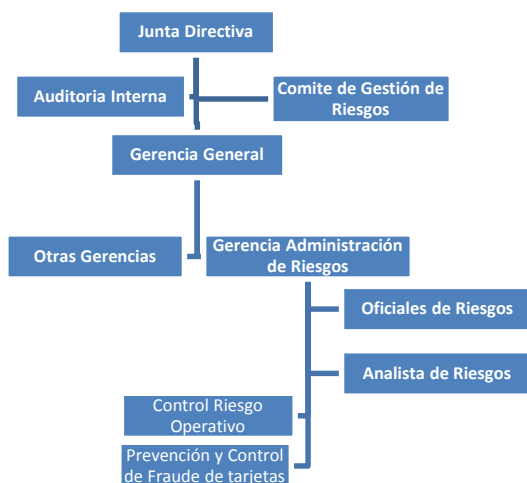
Junta Directiva

Auditoria Interna

Comite de Gestión de Riesgos

Gerencia General

Otras Gerencias

Gerencia Administración de Riesgos

Oficiales de Riesgos

Analista de Riesgos

Control Riesgo Operativo

Prevención y Control de Fraude de tarjetas